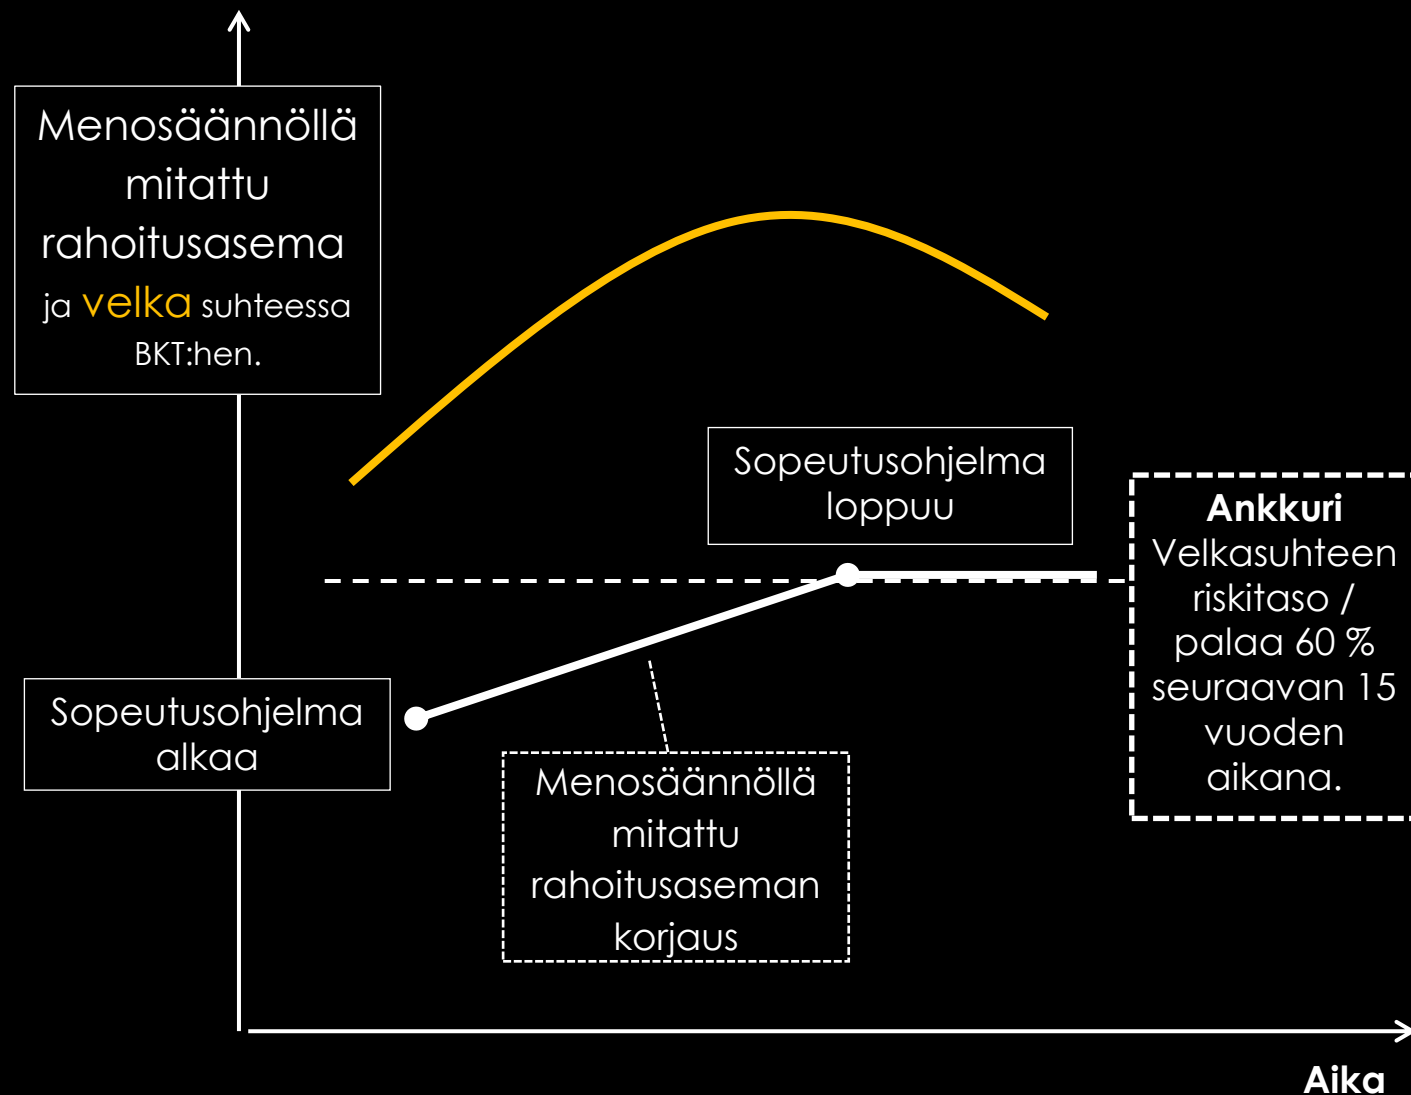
Menosäännöllä mitattu rahoitusasema ja velka suhteessa BKT:hen.

Sopeutusohjelma loppuu

Ankkuri
Velkasuhteen riskitaso / palaa 60 % seuraavan 15 vuoden aikana.

Sopeutusohjelma alkaa

Menosäännöllä mitattu rahoitusaseman korjaus

Aika